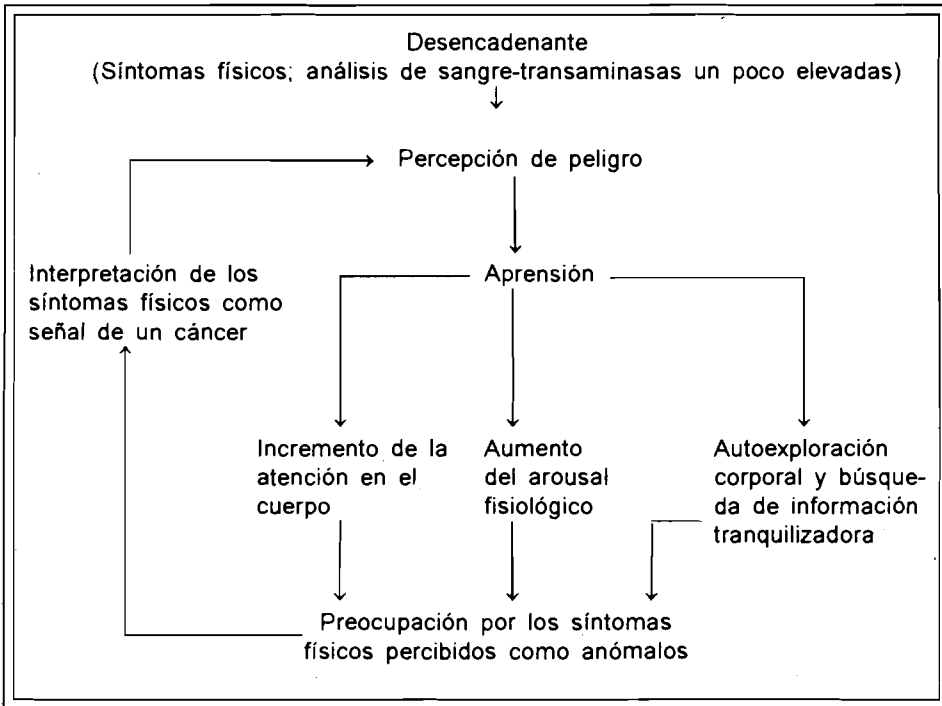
Desencadenante
(Síntomas físicos; análisis de sangre-transaminasas un poco elevadas)

Percepción de peligro

Interpretación de los síntomas físicos como señal de un cáncer

Aprensión

Incremento de la atención en el cuerpo

Aumento del arousal fisiológico

Autoexploración corporal y búsqueda de información tranquilizadora

Preocupación por los síntomas físicos percibidos como anómalos